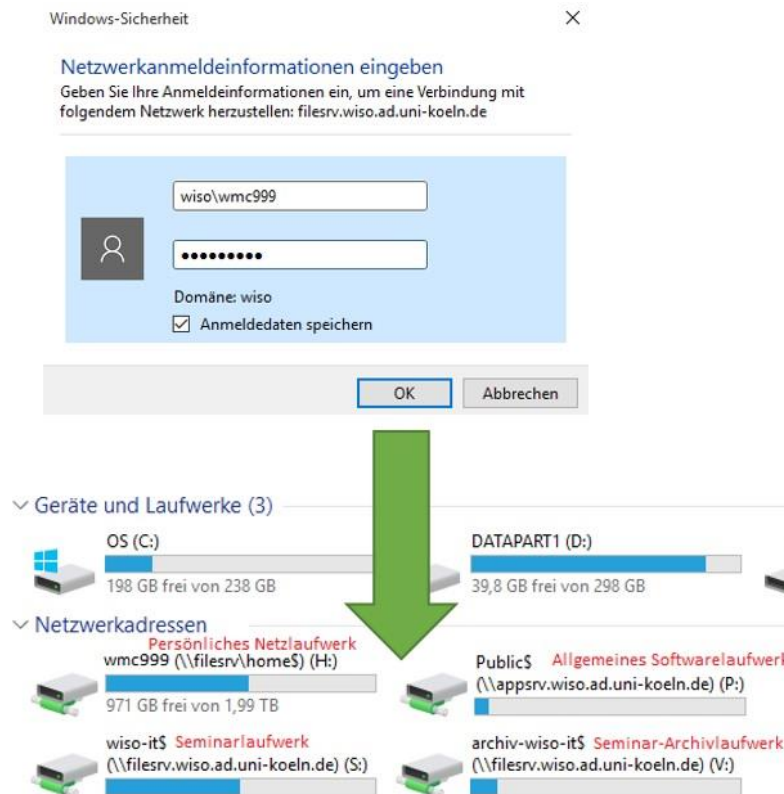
Windows-Sicherheit

Netzwerkanmeldeinformationen eingeben

Geben Sie Ihre Anmeldeinformationen ein, um eine Verbindung mit folgendem Netzwerk herzustellen: filesrv.wiso.ad.uni-koeln.de

wiso\wmc999

•••••••••

Domäne: wiso

Anmeldedaten speichern

OK

Abbrechen

Geräte und Laufwerke (3)

OS (C:)

198 GB frei von 238 GB

DATAPART1 (D:)

39,8 GB frei von 298 GB

Netzwerkadressen

Persönliches Netzlaufwerk

wmc999 (\\filesrv\home$) (H:)

971 GB frei von 1,99 TB

Public$ Allgemeines Softwarelaufwerk

(\\appsrv.wiso.ad.uni-koeln.de) (P:)

wiso-it$ Seminarlaufwerk

(\\filesrv.wiso.ad.uni-koeln.de) (S:)

archiv-wiso-it$ Seminar-Archivlaufwerk

(\\filesrv.wiso.ad.uni-koeln.de) (V:)